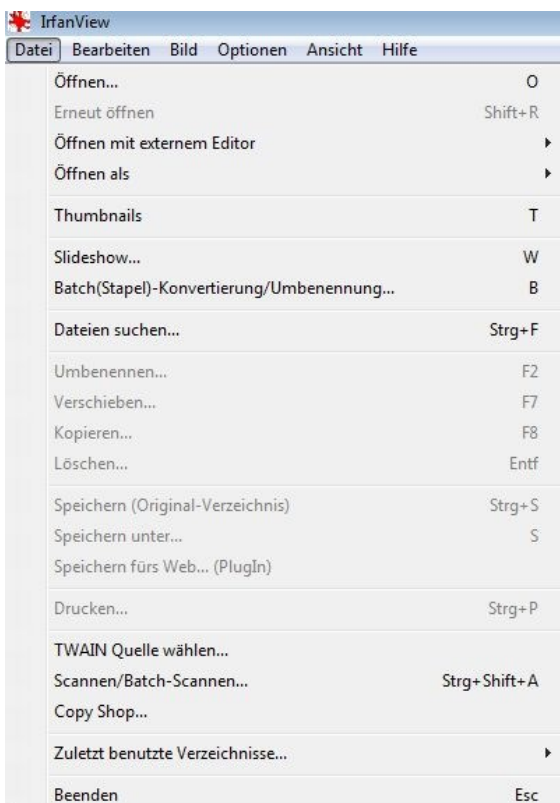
IrfanView
Datei Bearbeiten Bild Optionen Ansicht Hilfe
Öffnen... O
Erneut öffnen Shift+R
Öffnen mit externem Editor
Öffnen als
Thumbnails T
Slideshow... W
Batch(Stapel)-Konvertierung/Umbenennung... B
Dateien suchen... Strg+F
Umbenennen... F2
Verschieben... F7
Kopieren... F8
Löschen... Entf
Speichern (Original-Verzeichnis) Strg+S
Speichern unter... S
Speichern fürs Web... (PlugIn)
Drucken... Strg+P
TWAIN Quelle wählen...
Scannen/Batch-Scannen... Strg+Shift+A
Copy Shop...
Zuletzt benutzte Verzeichnisse...
Beenden Esc